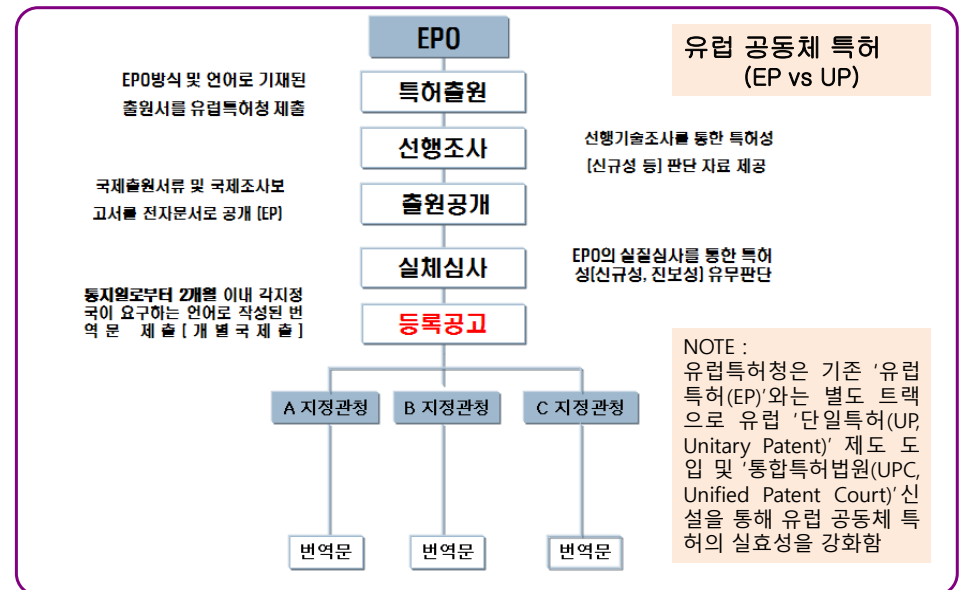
EPO

유럽 공동체 특허
(EP vs UP)

EPO방식 및 언어로 기재된 출원서를 유럽특허청 제출

특허출원

선행조사

선행기술조사를 통한 특허성 [신규성 등] 판단 자료 제공

국제출원서류 및 국제조사보고서를 전자문서로 공개 [EP]

출원공개

실체심사

EPO의 실질심사를 통한 특허성[신규성, 진보성] 유무판단

통지일로부터 2개월 이내 각지정국이 요구하는 언어로 작성된 번역문 제출 [개별국제출]

등록공고

NOTE :
유럽특허청은 기존 ‘유럽특허(EP)’와는 별도 트랙으로 유럽 ‘단일특허(UP, Unitary Patent)’ 제도 도입 및 ‘통합특허법원(UPC, Unified Patent Court)’ 신설을 통해 유럽 공동체 특허의 실효성을 강화함

A 지정관청

B 지정관청

C 지정관청

번역문

번역문

번역문